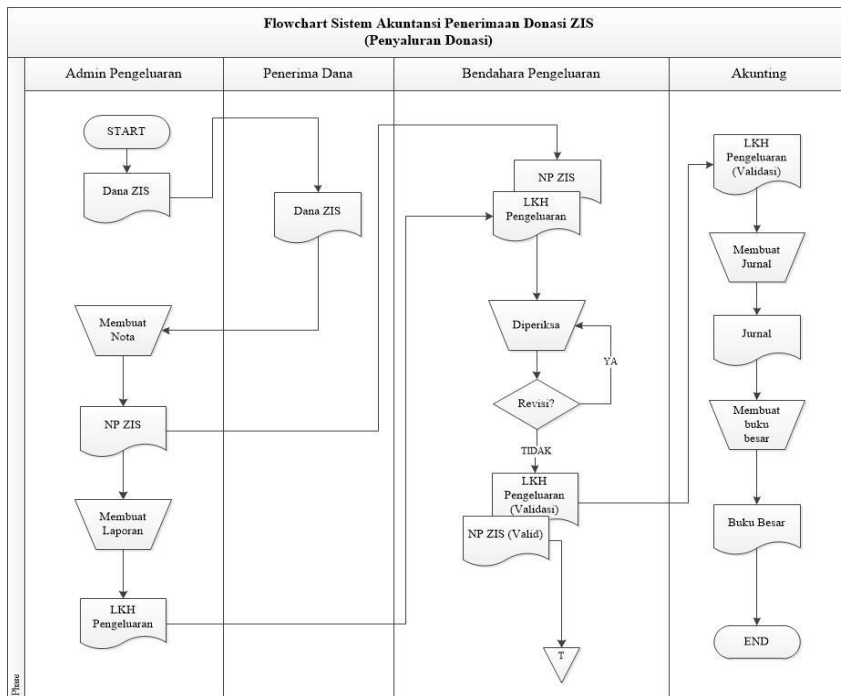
Flowchart Sistem Akuntansi Penerimaan Donasi ZIS
(Penyaluran Donasi)

Admin Pengeluaran

Penerima Dana

Bendahara Pengeluaran

Akunting

START

Dana ZIS

Dana ZIS

Membuat Nota

NP ZIS

Membuat Laporan

LKH Pengeluaran

NP ZIS

LKH Pengeluaran

Diperiksa

YA

Revisi?

TIDAK

LKH Pengeluaran (Validasi)

NP ZIS (Valid)

T

LKH Pengeluaran (Validasi)

Membuat Jurnal

Jurnal

Membuat buku besar

Buku Besar

END

Phase